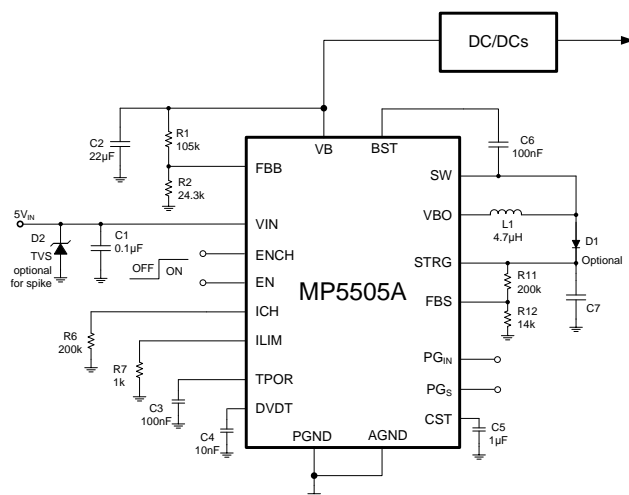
DC/DCs

C2
22µF

R1
105k

R2
24.3k

VB

BST

C6
100nF

FBB

SW

$5V_{IN}$

VIN

VBO

L1
4.7µH

D1
Optional

D2
TVS
optional
for spike

C1
0.1µF

ENCH

OFF

ON

EN

STRG

R11
200k

MP5505A

FBS

R12
14k

C7

R6
200k

ICH

ILIM

R7
1k

$PG_{IN}$

TPOR

$PG_S$

C3
100nF

DVDT

CST

C5
1µF

C4
10nF

PGND

AGND